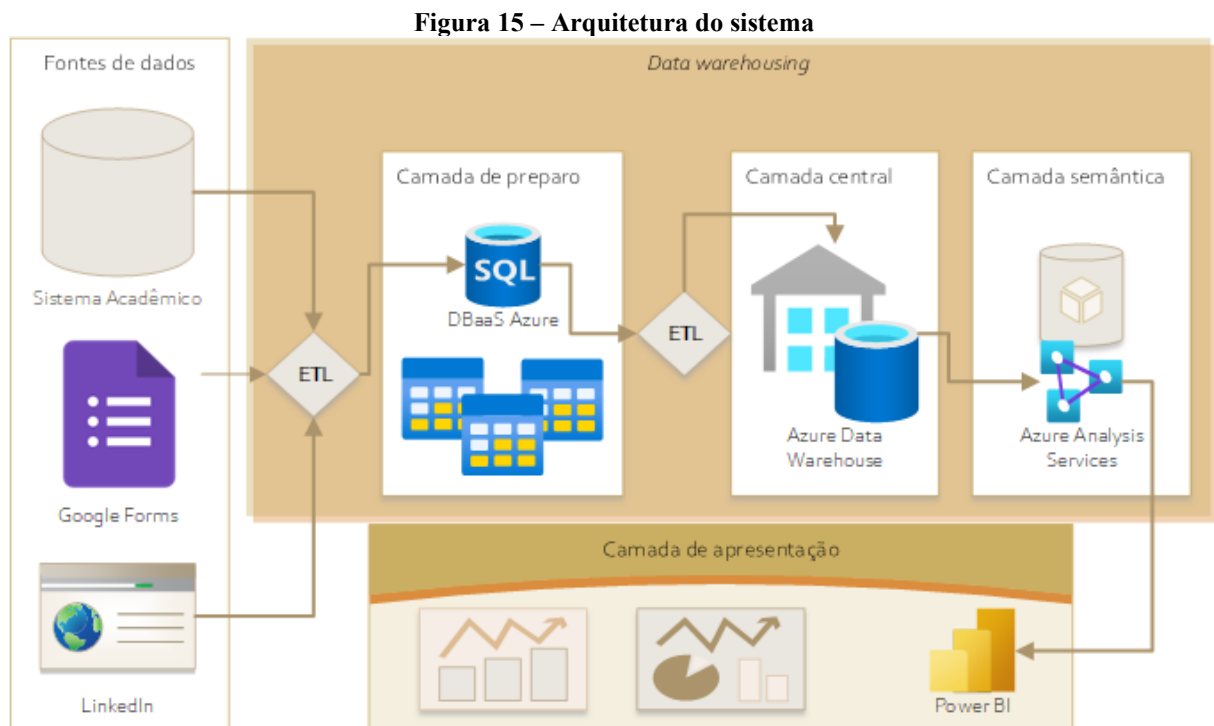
Figura 15 – Arquitetura do sistema

Fontes de dados

Sistema Acadêmico

Google Forms

LinkedIn

Data warehousing

ETL

Camada de preparo

SQL

DBaaS Azure

ETL

Camada central

Azure Data Warehouse

Camada semântica

Azure Analysis Services

Camada de apresentação

Power BI